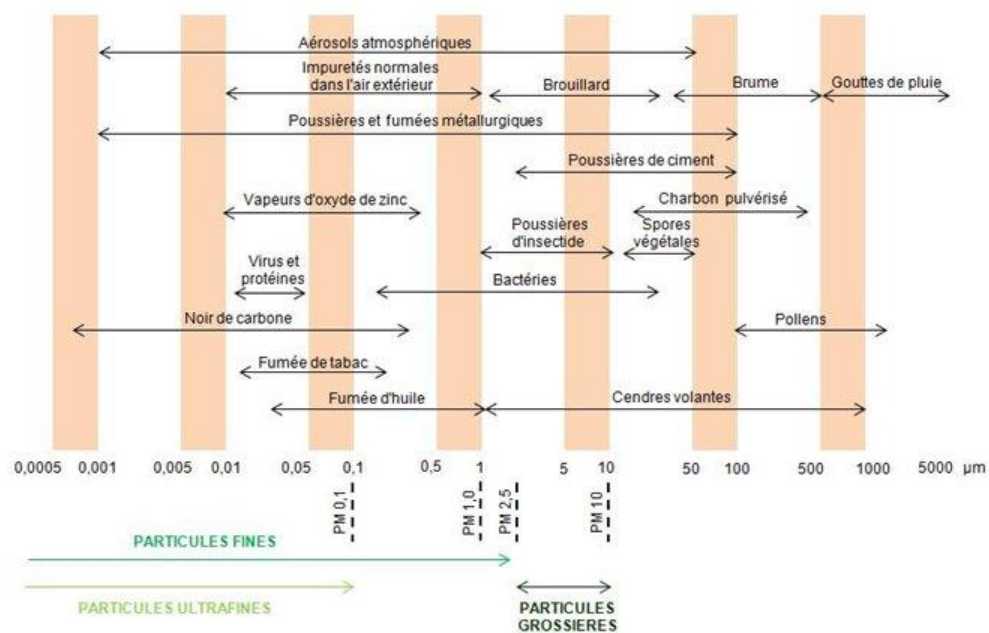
Aérosols atmosphériques

Impuretés normales dans l'air extérieur

Brouillard

Brume

Gouttes de pluie

Poussières et fumées métallurgiques

Poussières de ciment

Vapeurs d'oxyde de zinc

Charbon pulvérisé

Poussières d'insectide

Spores végétales

Virus et protéines

Bactéries

Noir de carbone

Pollens

Fumée de tabac

Fumée d'huile

Cendres volantes

0,0005 0,001 0,005 0,01 0,05 0,1 0,5 1 5 10 50 100 500 1000 5000 µm

PM 0,1

PM 1,0

PM 2,5

PM 10

PARTICULES FINES

PARTICULES ULTRAFINES

PARTICULES GROSSIERES